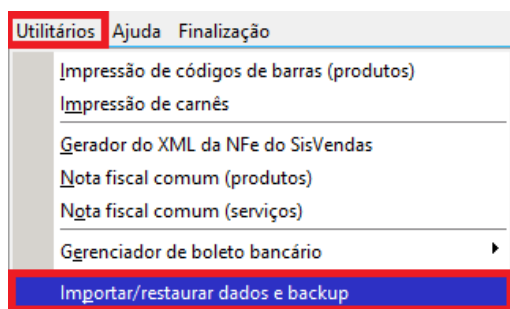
Utilitários Ajuda Finalização

Impressão de códigos de barras (produtos)
Impressão de carnês

Gerador do XML da NFe do SisVendas
Nota fiscal comum (produtos)
Nota fiscal comum (serviços)

Gerenciador de boleto bancário

Importar/restaurar dados e backup